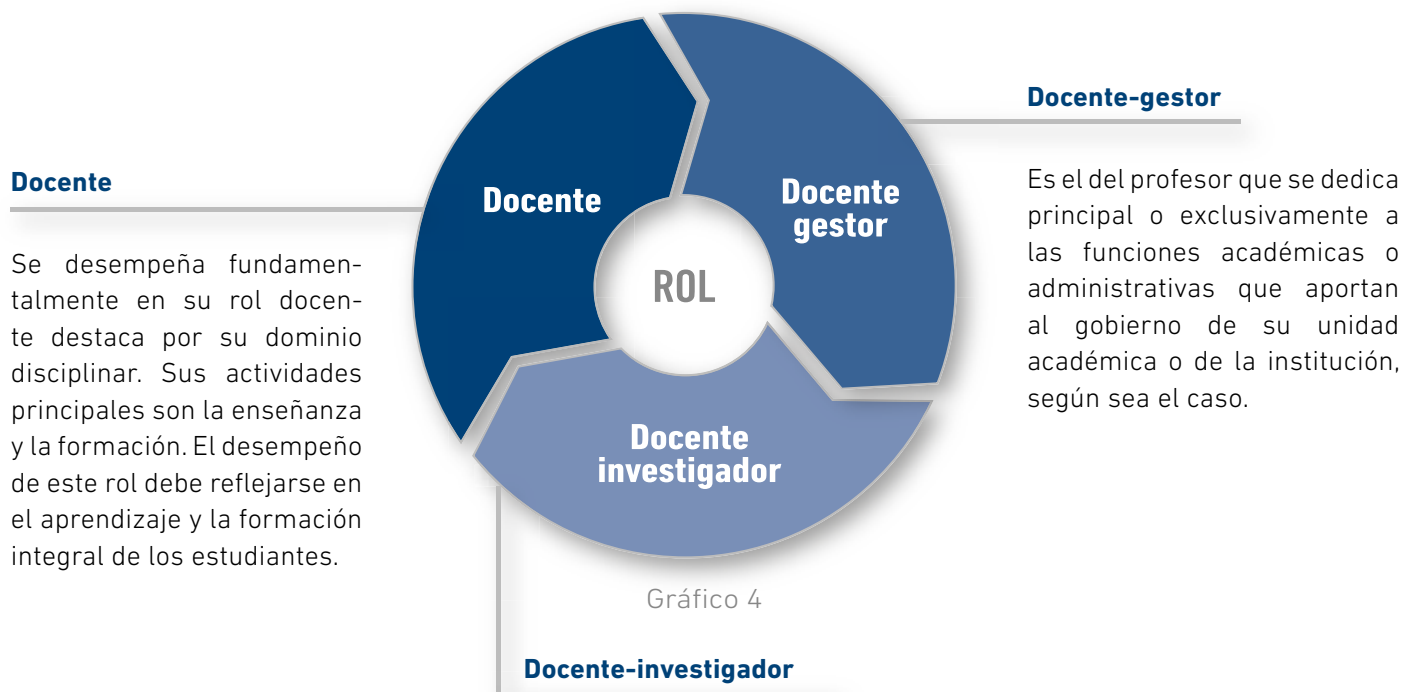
Docente

Se desempeña fundamentalmente en su rol docente destaca por su dominio disciplinar. Sus actividades principales son la enseñanza y la formación. El desempeño de este rol debe reflejarse en el aprendizaje y la formación integral de los estudiantes.

Docente

Docente gestor

ROL

Docente investigador

Gráfico 4

Docente-gestor

Es el del profesor que se dedica principal o exclusivamente a las funciones académicas o administrativas que aportan al gobierno de su unidad académica o de la institución, según sea el caso.

Docente-investigador